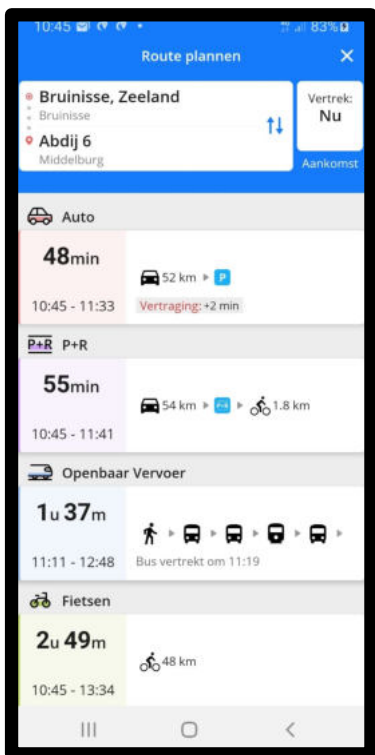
10:45 83%

Route plannen ×

Bruinisse, Zeeland
Bruinisse
Abdij 6
Middelburg

Vertrek:
Nu
Aankomst

Auto

48min
10:45 - 11:33
52 km ▸ P
Vertraging: +2 min

P+R P+R

55min
10:45 - 11:41
54 km ▸ P+R ▸ 1.8 km

Openbaar Vervoer

1u 37m
11:11 - 12:48
Bus vertrekt om 11:19

Fietsen

2u 49m
10:45 - 13:34
48 km